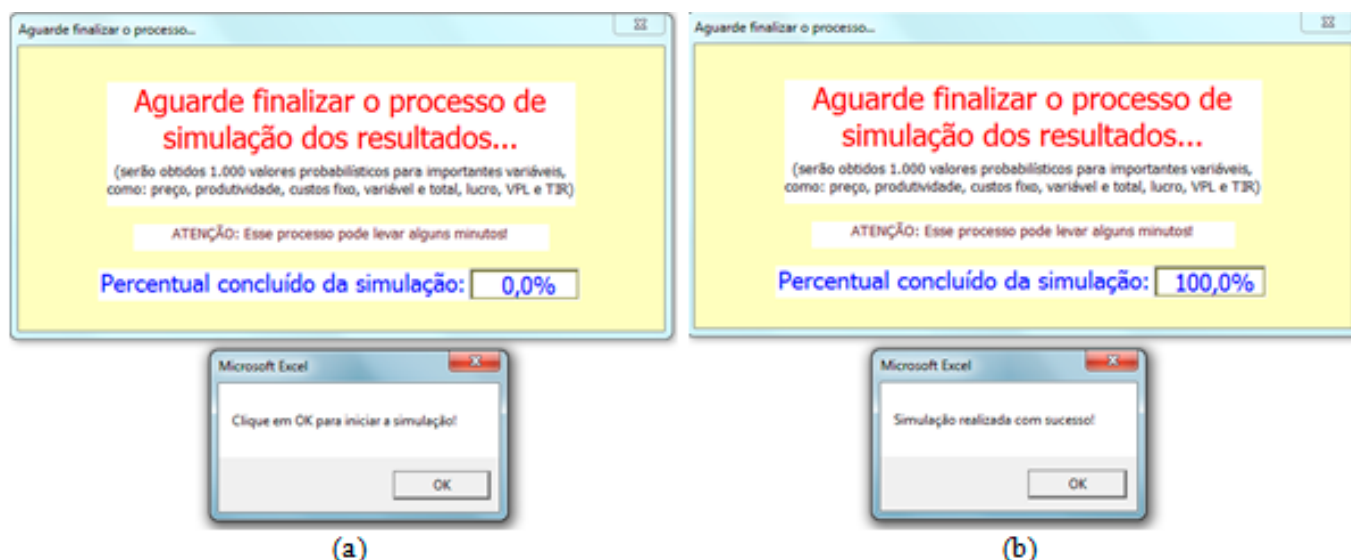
Aguarde finalizar o processo...

Aguarde finalizar o processo de simulação dos resultados...

(serão obtidos 1.000 valores probabilísticos para importantes variáveis, como: preço, produtividade, custos fixo, variável e total, lucro, VPL e TIR)

ATENÇÃO: Esse processo pode levar alguns minutos!

Percentual concluído da simulação: 0,0%

Microsoft Excel

Clique em OK para iniciar a simulação!

OK

(a)

Aguarde finalizar o processo...

Aguarde finalizar o processo de simulação dos resultados...

(serão obtidos 1.000 valores probabilísticos para importantes variáveis, como: preço, produtividade, custos fixo, variável e total, lucro, VPL e TIR)

ATENÇÃO: Esse processo pode levar alguns minutos!

Percentual concluído da simulação: 100,0%

Microsoft Excel

Simulação realizada com sucesso!

OK

(b)